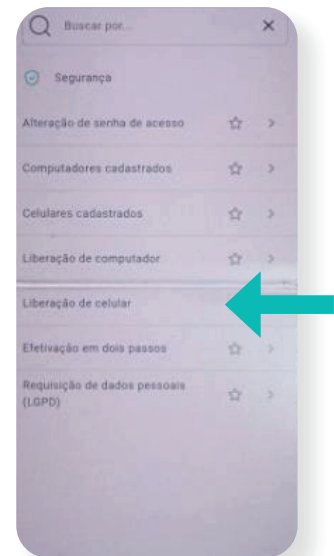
Buscar por...

×

Segurança

Alteração de senha de acesso

Computadores cadastrados

Celulares cadastrados

Liberação de computador

Liberação de celular

Efetivação em dois passos

Requisição de dados pessoais (LGPD)